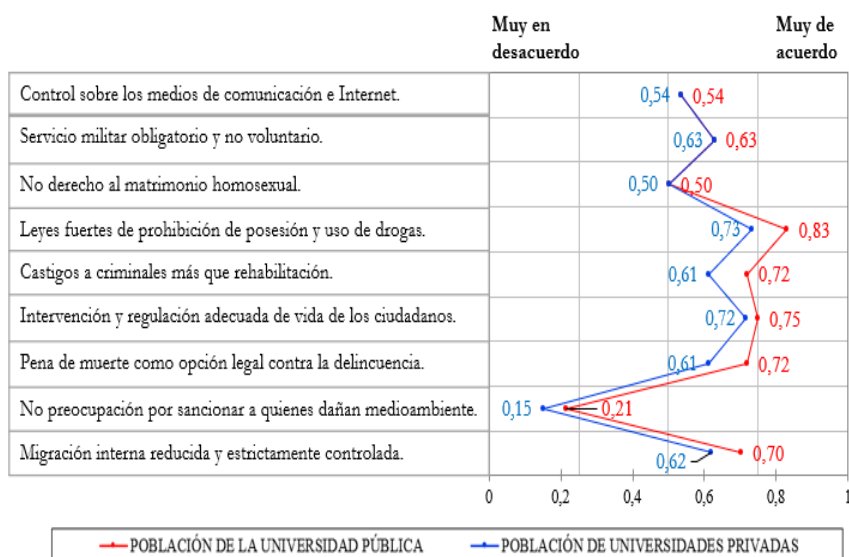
Muy en desacuerdo

Muy de acuerdo

| | |
|---|---|
| Control sobre los medios de comunicación e Internet. | 0,54 0,54 |
| Servicio militar obligatorio y no voluntario. | 0,63 0,63 |
| No derecho al matrimonio homosexual. | 0,50 0,50 |
| Leyes fuertes de prohibición de posesión y uso de drogas. | 0,73 0,83 |
| Castigos a criminales más que rehabilitación. | 0,61 0,72 |
| Intervención y regulación adecuada de vida de los ciudadanos. | 0,72 0,75 |
| Pena de muerte como opción legal contra la delincuencia. | 0,61 0,72 |
| No preocupación por sancionar a quienes dañan medioambiente. | 0,15 0,21 |
| Migración interna reducida y estrictamente controlada. | 0,62 0,70 |

0 0,2 0,4 0,6 0,8 1

POBLACIÓN DE LA UNIVERSIDAD PÚBLICA
POBLACIÓN DE UNIVERSIDADES PRIVADAS